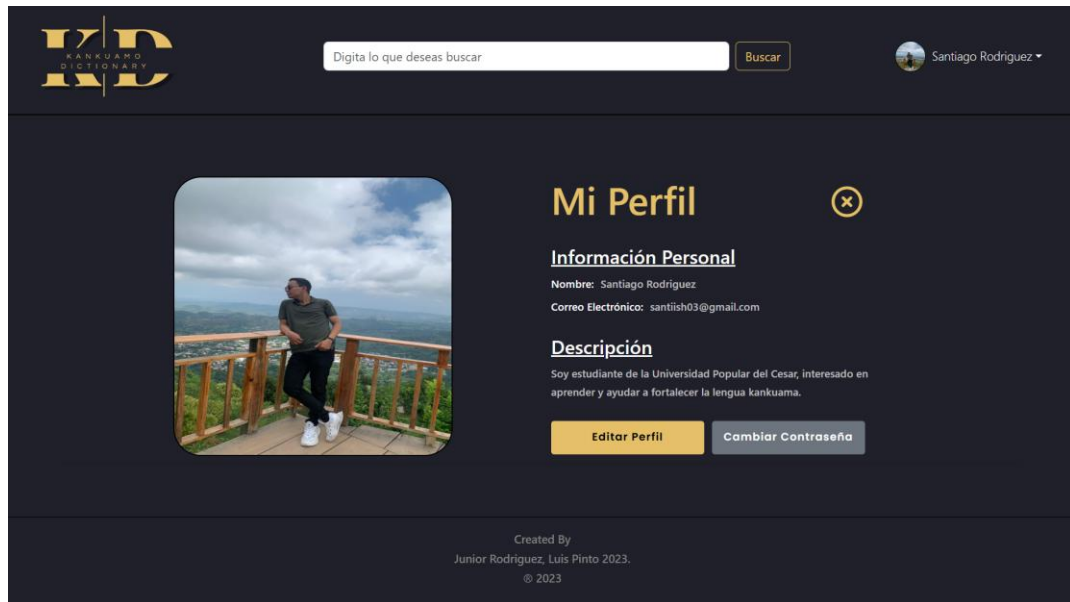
KD
KANKUAMO DICTIONARY

Digita lo que deseas buscar
Buscar

Santiago Rodriguez

Mi Perfil

Información Personal

Nombre: Santiago Rodriguez

Correo Electrónico: santiish03@gmail.com

Descripción

Soy estudiante de la Universidad Popular del Cesar, interesado en aprender y ayudar a fortalecer la lengua kankuama.

Editar Perfil
Cambiar Contraseña

Created By
Junior Rodriguez, Luis Pinto 2023.
® 2023